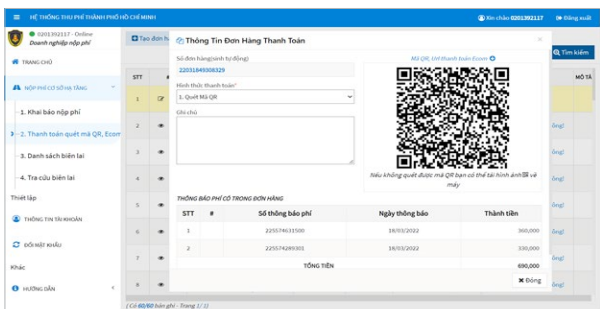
HỆ THỐNG THU PHÍ THÀNH PHỐ HỒ CHÍ MINH

Xin chào 0201392117 | Đăng xuất

0201392117 - Online
Doanh nghiệp nộp phí

TRANG CHỦ

NỘP PHÍ CƠ SỞ HẠ TẦNG

1. Khai báo nộp phí

2. Thanh toán quét mã QR, Ecom

3. Danh sách biên lai

4. Tra cứu biên lai

Thiết lập

THÔNG TIN TÀI KHOẢN

ĐỔI MẬT KHẨU

Khác

HƯỚNG DẪN

Tạo đơn h

STT

1

2

3

4

5

6

7

8

Tìm kiếm

MÔ TẢ

ông!

ông!

ông!

ông!

ông!

ông!

( Có 60/60 bản ghi - Trang 1/ 12

Thông Tin Đơn Hàng Thanh Toán

Số đơn hàng(sinh tự động)
2203184930329

Hình thức thanh toán*
1. Quét Mã QR

Ghi chú

Mã QR, Url thanh toán Ecom

Nếu không quét được mã QR bạn có thể tải hình ảnh về máy

THÔNG BÁO PHÍ CÓ TRONG ĐƠN HÀNG

| STT | # | Số thông báo phí | Ngày thông báo | Thành tiền |
|---|---|---|---|---|
| 1 | | 225574631500 | 16/03/2022 | 360,000 |
| 2 | | 225574289303 | 16/03/2022 | 330,000 |
| | | TỔNG TIỀN | | 690,000 |

Đóng